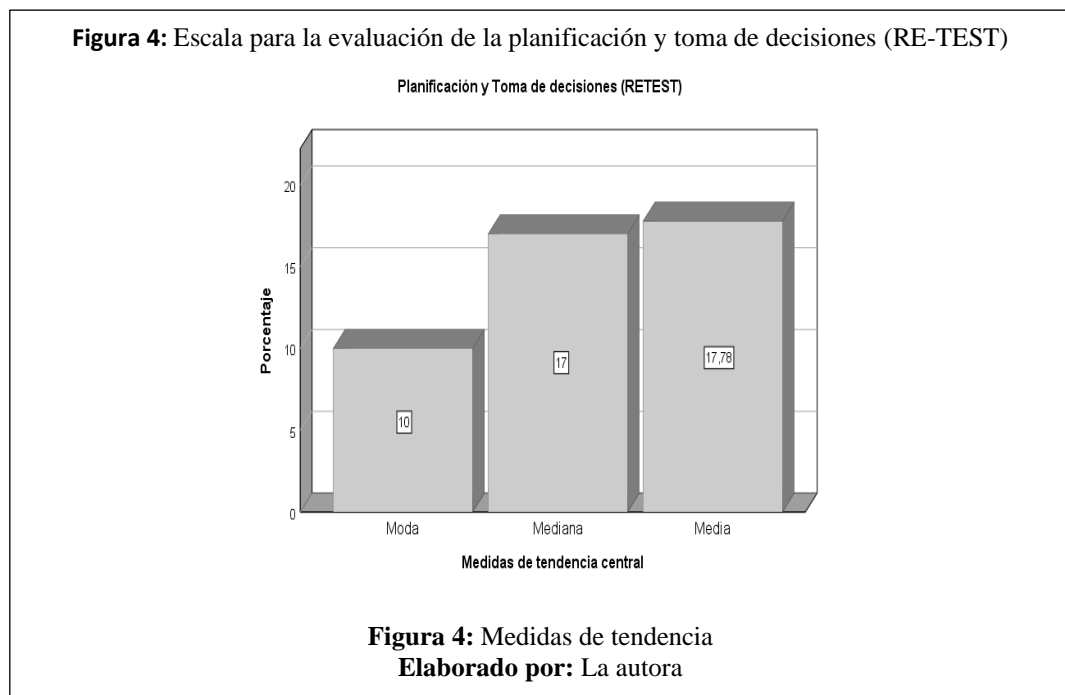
**Figura 4:** Escala para la evaluación de la planificación y toma de decisiones (RE-TEST)

Planificación y Toma de decisiones (RETEST)

Porcentaje

20

15

10

5

0

10

17

17,78

Moda

Mediana

Media

Medidas de tendencia central

**Figura 4:** Medidas de tendencia
**Elaborado por:** La autora